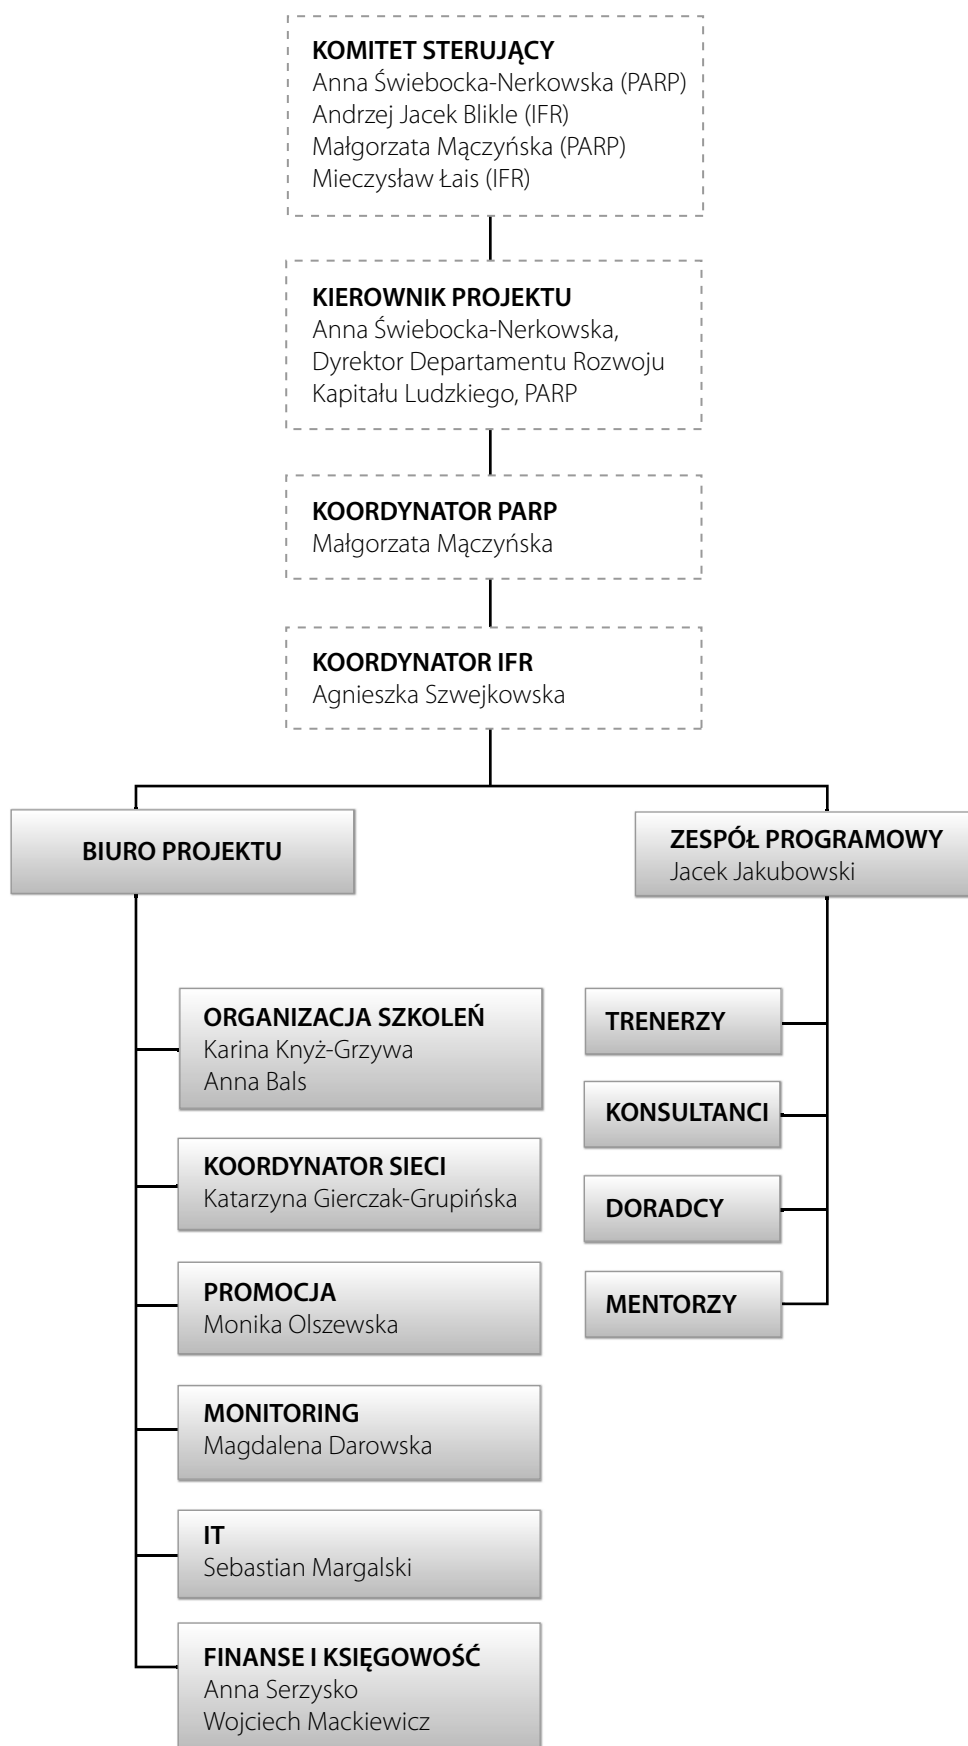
KOMITET STERUJĄCY
Anna Świebocka-Nerkowska (PARP)
Andrzej Jacek Blikle (IFR)
Małgorzata Mączyńska (PARP)
Mieczysław Łais (IFR)

KIEROWNIK PROJEKTU
Anna Świebocka-Nerkowska, Dyrektor Departamentu Rozwoju Kapitału Ludzkiego, PARP

KOORDYNATOR PARP
Małgorzata Mączyńska

KOORDYNATOR IFR
Agnieszka Szwejkowska

BIURO PROJEKTU

ZESPÓŁ PROGRAMOWY
Jacek Jakubowski

ORGANIZACJA SZKOLEŃ
Karina Knyż-Grzywa
Anna Bals

KOORDYNATOR SIECI
Katarzyna Gierczak-Grupińska

PROMOCJA
Monika Olszewska

MONITORING
Magdalena Darowska

IT
Sebastian Margalski

FINANSE I KSIĘGOWOŚĆ
Anna Serzysko
Wojciech Mackiewicz

TRENERZY

KONSULTANCI

DORADCY

MENTORZY